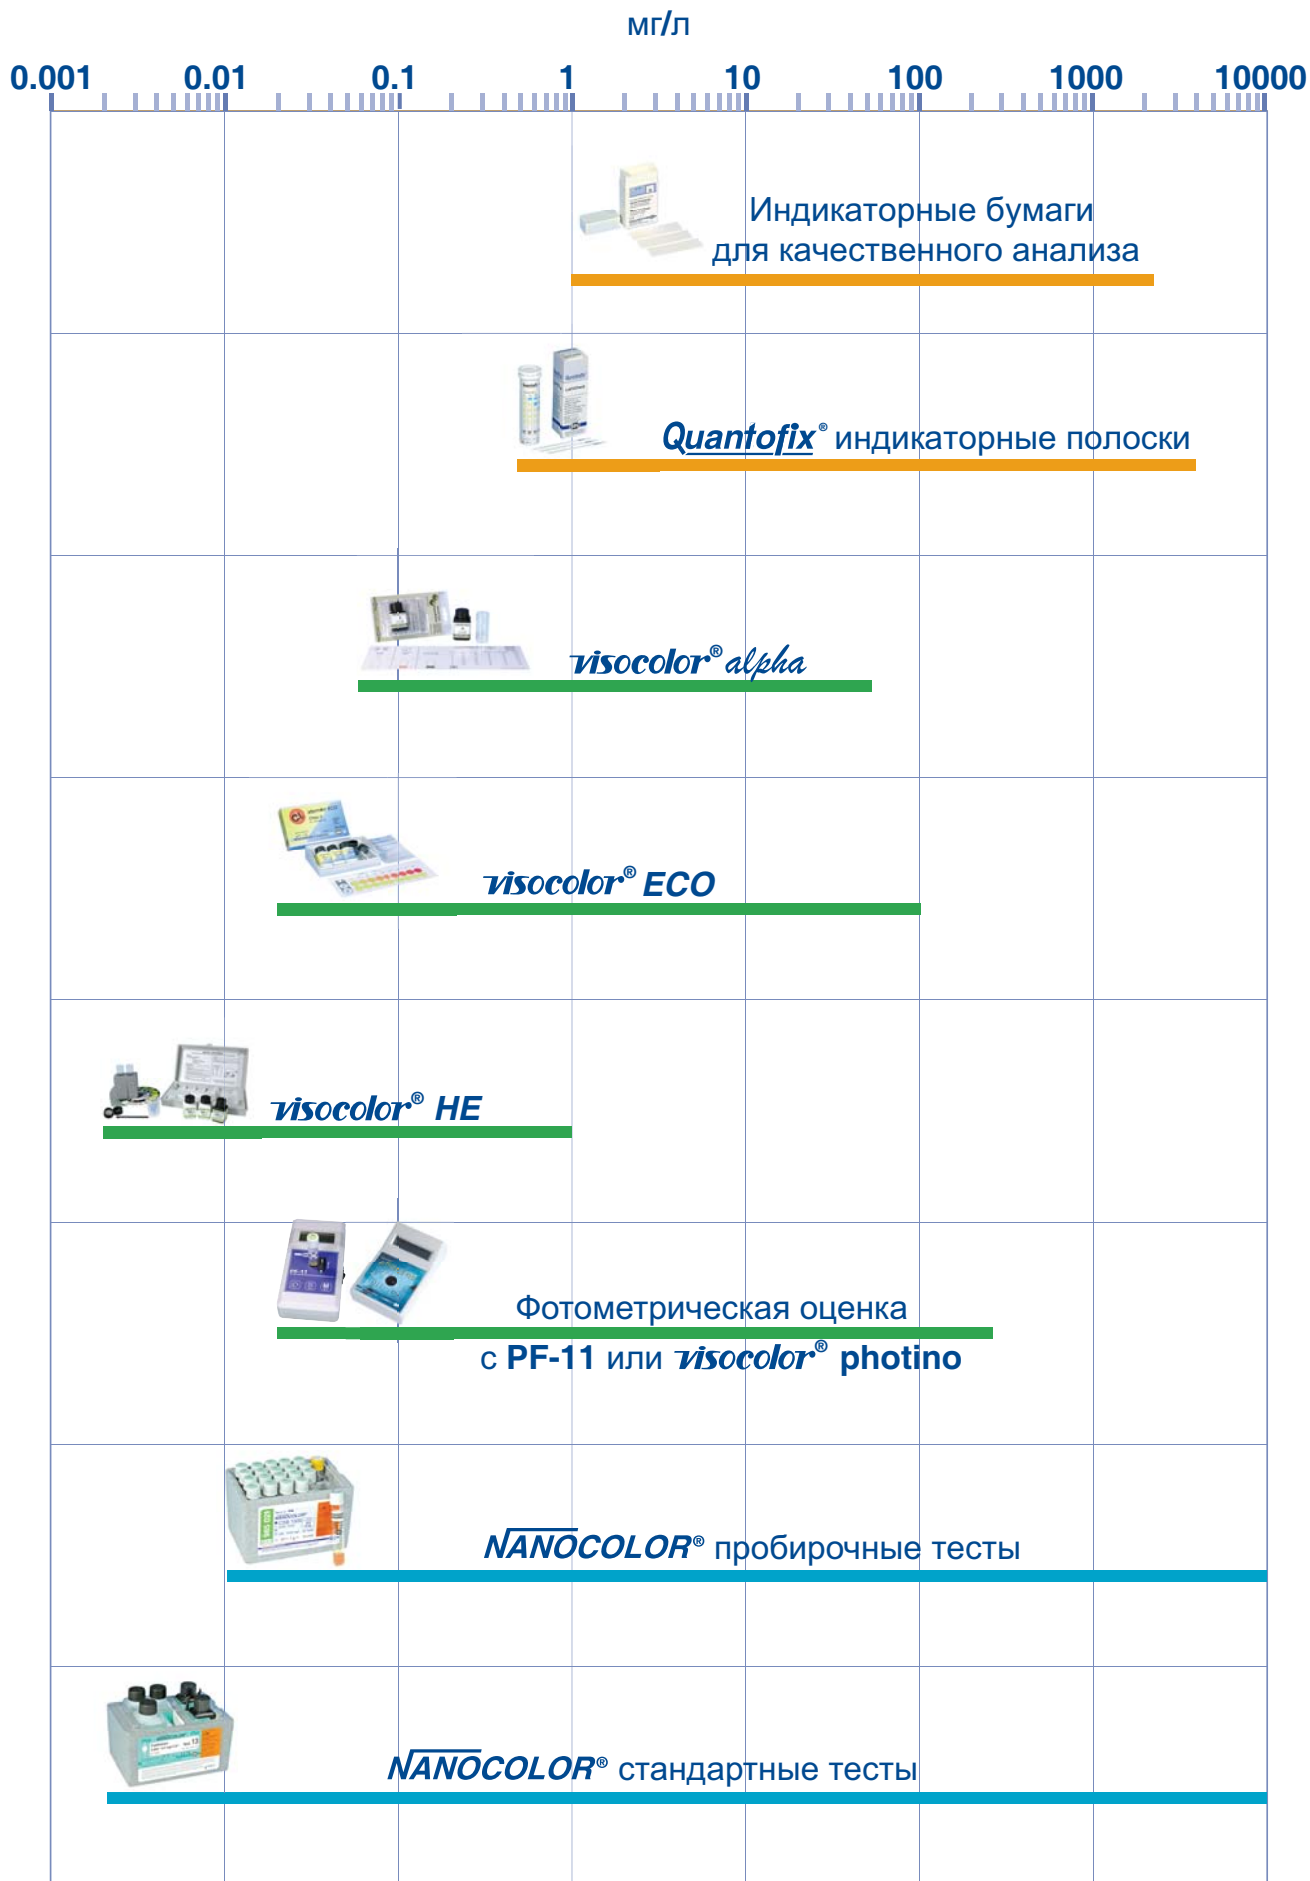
мг/л

0.001 0.01 0.1 1 10 100 1000 10000

Индикаторные бумаги для качественного анализа

Quantofix® индикаторные полоски

visocolor® alpha

visocolor® ECO

visocolor® HE

Фотометрическая оценка с PF-11 или visocolor® photino

NANOCOLOR® пробирочные тесты

NANOCOLOR® стандартные тесты